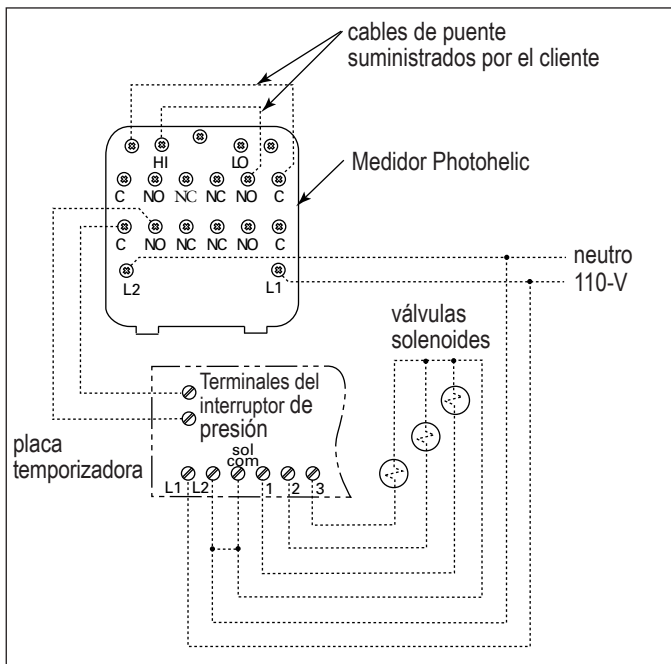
cables de puente suministrados por el cliente

Medidor Photohelic

HI LO

C NO NC NC NO C

C NO NC NC NO C

L2 L1

neutro

110-V

válvulas solenoides

Terminales del interruptor de presión

placa temporizadora

sol com

L1 L2 1 2 3